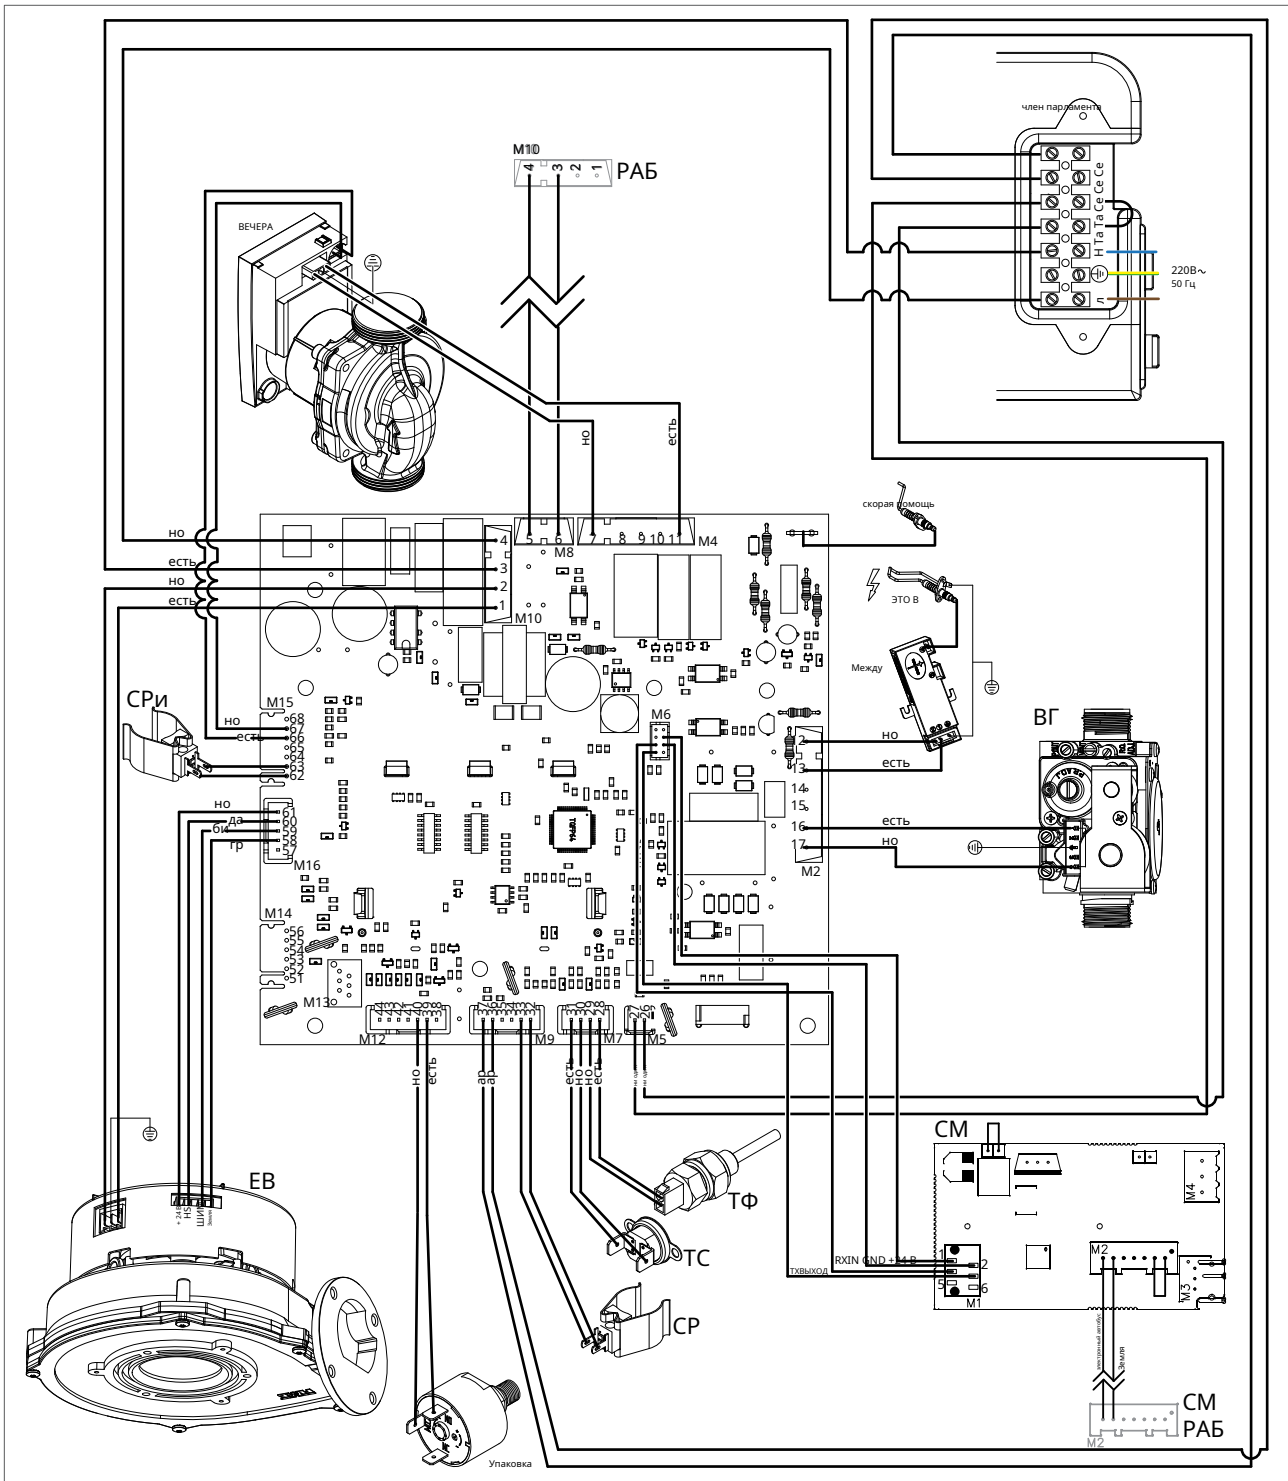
член парламента
M10
4 3 2 1
РАБ
ВЕЧЕРА
Н Та Та Се Се Се
220В~
50 Гц
Л
но
есть
скорая помощь
5 6 M8 7 8 9 10 11 M4
но
есть
но
есть
4
3
2
1
M10
ЭТО В
Между
СРи
M15
но
есть
68
67
66
65
64
63
62
M6
ВГ
2
но
13
есть
14
15
16
есть
17
но
M2
но
да
би
гр
61
60
59
58
57
M16
M14
56
55
54
53
52
51
M13
M12
M9
M7
M5
но
есть
ар
ар
есть
но
но
есть
СМ
ТФ
ТС
СР
ЕВ
+ 24В
HS
ШИМ
Земля
RXIN GND +24 В
ТХВЫХОД
1
2
5
6
M1
M2
M3
M4
Земля
СМ
РАБ
M2
Упаковка